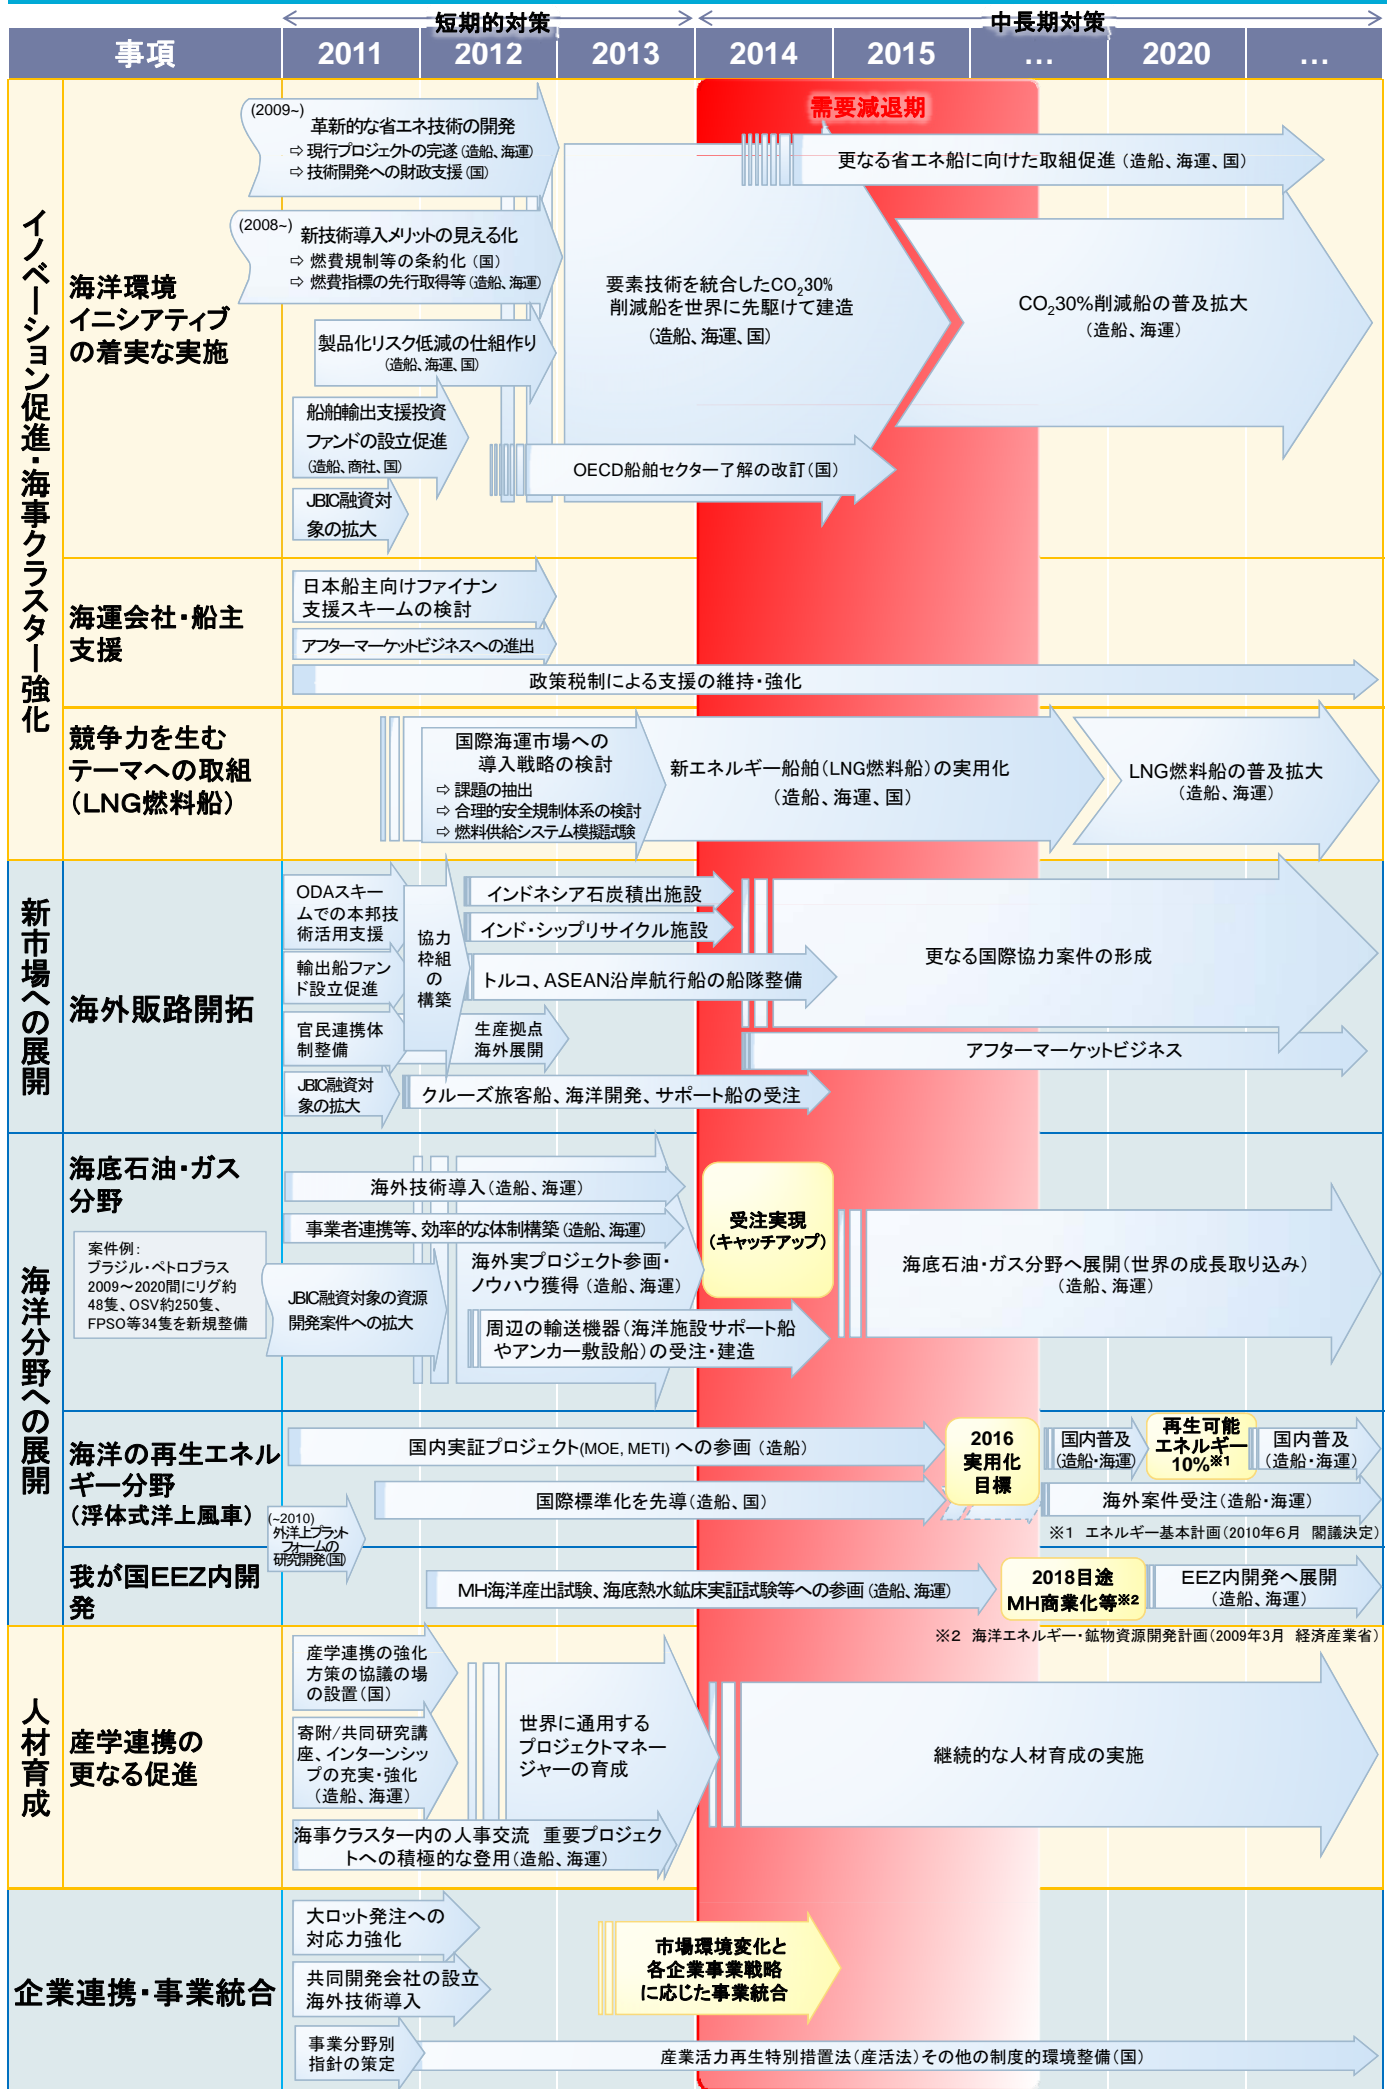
短期的対策 中長期対策

| 事項 | 2011 | 2012 | 2013 | 2014 | 2015 | … | 2020 | … |
|---|---|---|---|---|---|---|---|---|

需要減退期

イノベーション促進・海事クラスター強化

海洋環境イニシアティブの着実な実施

(2009~) 革新的な省エネ技術の開発
⇨ 現行プロジェクトの完遂 (造船、海運)
⇨ 技術開発への財政支援 (国)

更なる省エネ船に向けた取組促進 (造船、海運、国)

(2008~) 新技術導入メリットの見える化
⇨ 燃費規制等の条約化 (国)
⇨ 燃費指標の先行取得等 (造船、海運)

要素技術を統合した$CO_2$30%削減船を世界に先駆けて建造 (造船、海運、国)

$CO_2$30%削減船の普及拡大 (造船、海運)

製品化リスク低減の仕組作り (造船、海運、国)

船舶輸出支援投資ファンドの設立促進 (造船、商社、国)

OECD船舶セクター了解の改訂 (国)

JBIC融資対象の拡大

海運会社・船主支援

日本船主向けファイナンス支援スキームの検討

アフターマーケットビジネスへの進出

政策税制による支援の維持・強化

競争力を生むテーマへの取組 (LNG燃料船)

国際海運市場への導入戦略の検討
⇨ 課題の抽出
⇨ 合理的安全規制体系の検討
⇨ 燃料供給システム模擬試験

新エネルギー船舶(LNG燃料船)の実用化 (造船、海運、国)

LNG燃料船の普及拡大 (造船、海運)

新市場への展開

海外販路開拓

ODAスキームでの本邦技術活用支援

輸出船ファンド設立促進

官民連携体制整備

JBIC融資対象の拡大

協力枠組の構築

インドネシア石炭積出施設

インド・シップリサイクル施設

トルコ、ASEAN沿岸航行船の船隊整備

生産拠点海外展開

クルーズ旅客船、海洋開発、サポート船の受注

更なる国際協力案件の形成

アフターマーケットビジネス

海洋分野への展開

海底石油・ガス分野

案件例:
ブラジル・ペトロブラス
2009~2020間にリグ約48隻、OSV約250隻、FPSO等34隻を新規整備

海外技術導入 (造船、海運)

事業者連携等、効率的な体制構築 (造船、海運)

JBIC融資対象の資源開発案件への拡大

海外実プロジェクト参画・ノウハウ獲得 (造船、海運)

周辺の輸送機器(海洋施設サポート船やアンカー敷設船)の受注・建造

受注実現 (キャッチアップ)

海底石油・ガス分野へ展開(世界の成長取り込み) (造船、海運)

海洋の再生エネルギー分野 (浮体式洋上風車)

国内実証プロジェクト(MOE, METI)への参画 (造船)

(~2010) 外洋上プラットフォームの研究開発(国)

国際標準化を先導 (造船、国)

2016 実用化目標

国内普及 (造船・海運)

再生可能エネルギー10%※1

国内普及 (造船・海運)

海外案件受注 (造船・海運)

※1 エネルギー基本計画 (2010年6月 閣議決定)

我が国EEZ内開発

MH海洋産出試験、海底熱水鉱床実証試験等への参画 (造船、海運)

2018目途 MH商業化等※2

EEZ内開発へ展開 (造船、海運)

※2 海洋エネルギー・鉱物資源開発計画 (2009年3月 経済産業省)

人材育成

産学連携の更なる促進

産学連携の強化方策の協議の場の設置 (国)

寄附/共同研究講座、インターンシップの充実・強化 (造船、海運)

世界に通用するプロジェクトマネージャーの育成

海事クラスター内の人事交流 重要プロジェクトへの積極的な登用 (造船、海運)

継続的な人材育成の実施

企業連携・事業統合

大ロット発注への対応力強化

共同開発会社の設立 海外技術導入

事業分野別指針の策定

市場環境変化と各企業事業戦略に応じた事業統合

産業活力再生特別措置法(産活法)その他の制度的環境整備 (国)